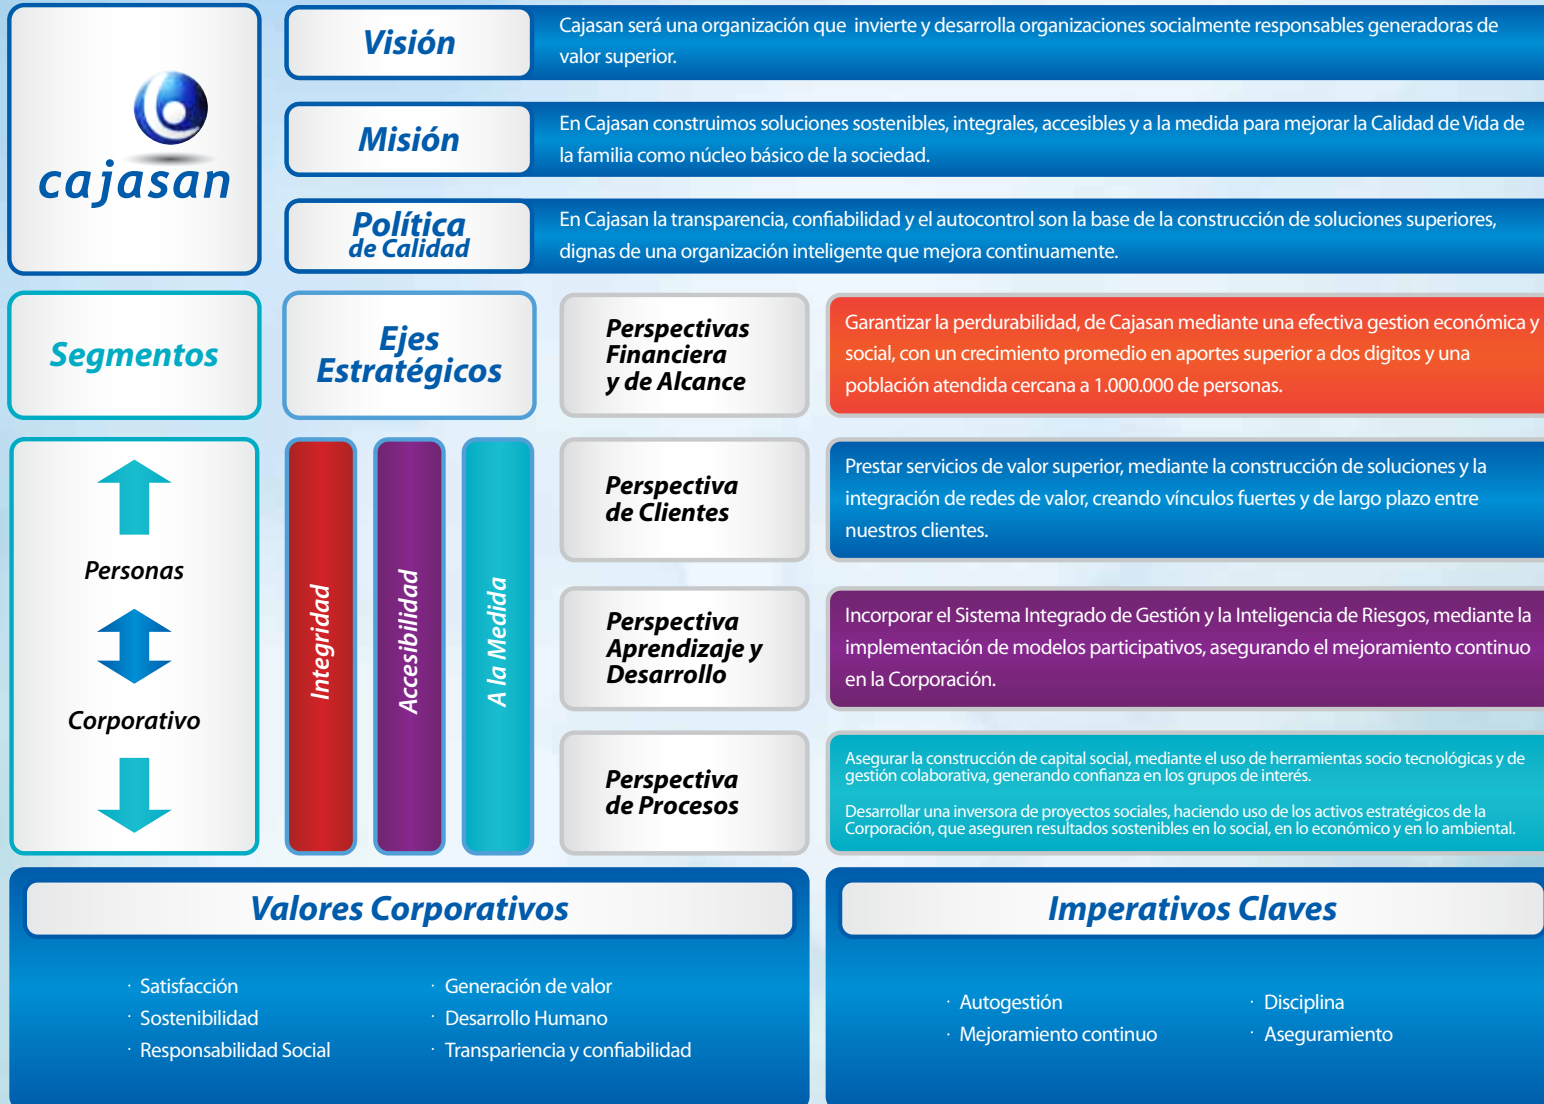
cajasan

Visión

Cajasan será una organización que invierte y desarrolla organizaciones socialmente responsables generadoras de valor superior.

Misión

En Cajasan construimos soluciones sostenibles, integrales, accesibles y a la medida para mejorar la Calidad de Vida de la familia como núcleo básico de la sociedad.

Política de Calidad

En Cajasan la transparencia, confiabilidad y el autocontrol son la base de la construcción de soluciones superiores, dignas de una organización inteligente que mejora continuamente.

Segmentos

Ejes Estratégicos

Perspectivas Financiera y de Alcance

Garantizar la perdurabilidad, de Cajasan mediante una efectiva gestion económica y social, con un crecimiento promedio en aportes superior a dos digitos y una población atendida cercana a 1.000.000 de personas.

Personas

Corporativo

Integridad

Accesibilidad

A la Medida

Perspectiva de Clientes

Prestar servicios de valor superior, mediante la construcción de soluciones y la integración de redes de valor, creando vínculos fuertes y de largo plazo entre nuestros clientes.

Perspectiva Aprendizaje y Desarrollo

Incorporar el Sistema Integrado de Gestión y la Inteligencia de Riesgos, mediante la implementación de modelos participativos, asegurando el mejoramiento continuo en la Corporación.

Perspectiva de Procesos

Asegurar la construcción de capital social, mediante el uso de herramientas socio tecnológicas y de gestión colaborativa, generando confianza en los grupos de interés.

Desarrollar una inversora de proyectos sociales, haciendo uso de los activos estratégicos de la Corporación, que aseguren resultados sostenibles en lo social, en lo económico y en lo ambiental.

Valores Corporativos

· Satisfacción
· Sostenibilidad
· Responsabilidad Social

· Generación de valor
· Desarrollo Humano
· Transpariencia y confiabilidad

Imperativos Claves

· Autogestión
· Mejoramiento continuo

· Disciplina
· Aseguramiento